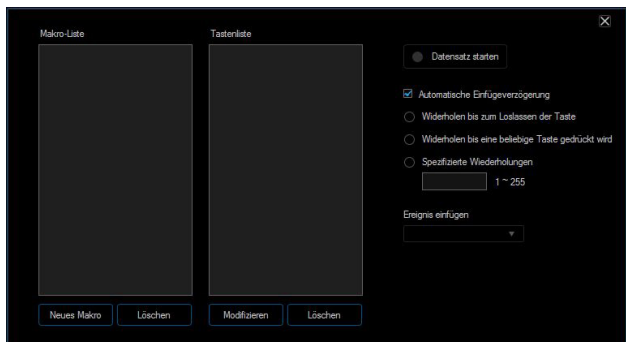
Makro-Liste

Tastenliste

Datensatz starten

Automatische Einfügeverzögerung

Widerholen bis zum Loslassen der Taste

Widerholen bis eine beliebige Taste gedrückt wird

Spezifizierte Wiederholungen

1 ~ 255

Ereignis einfügen

Neues Makro

Löschen

Modifizieren

Löschen